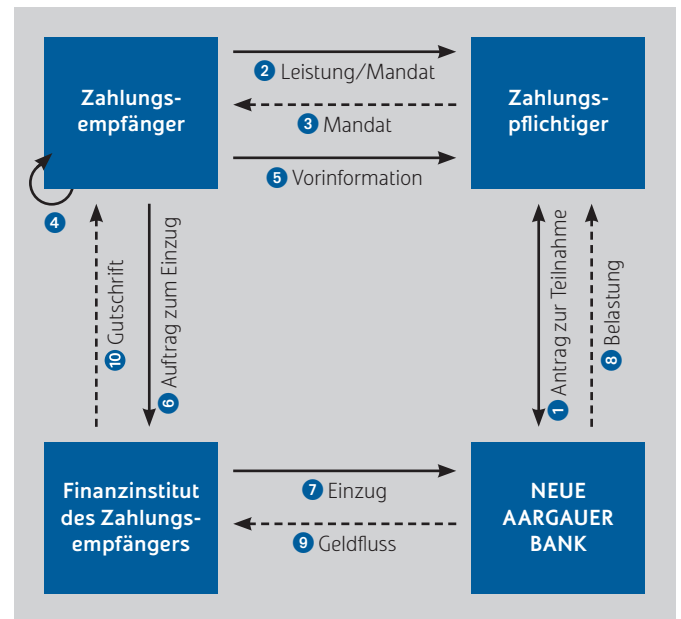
Zahlungsempfänger

2 Leistung/Mandat

3 Mandat

5 Vorinformation

Zahlungspflichtiger

4

10 Gutschrift

6 Auftrag zum Einzug

1 Antrag zur Teilnahme

8 Belastung

Finanzinstitut des Zahlungsempfängers

7 Einzug

9 Geldfluss

NEUE AARGAUER BANK